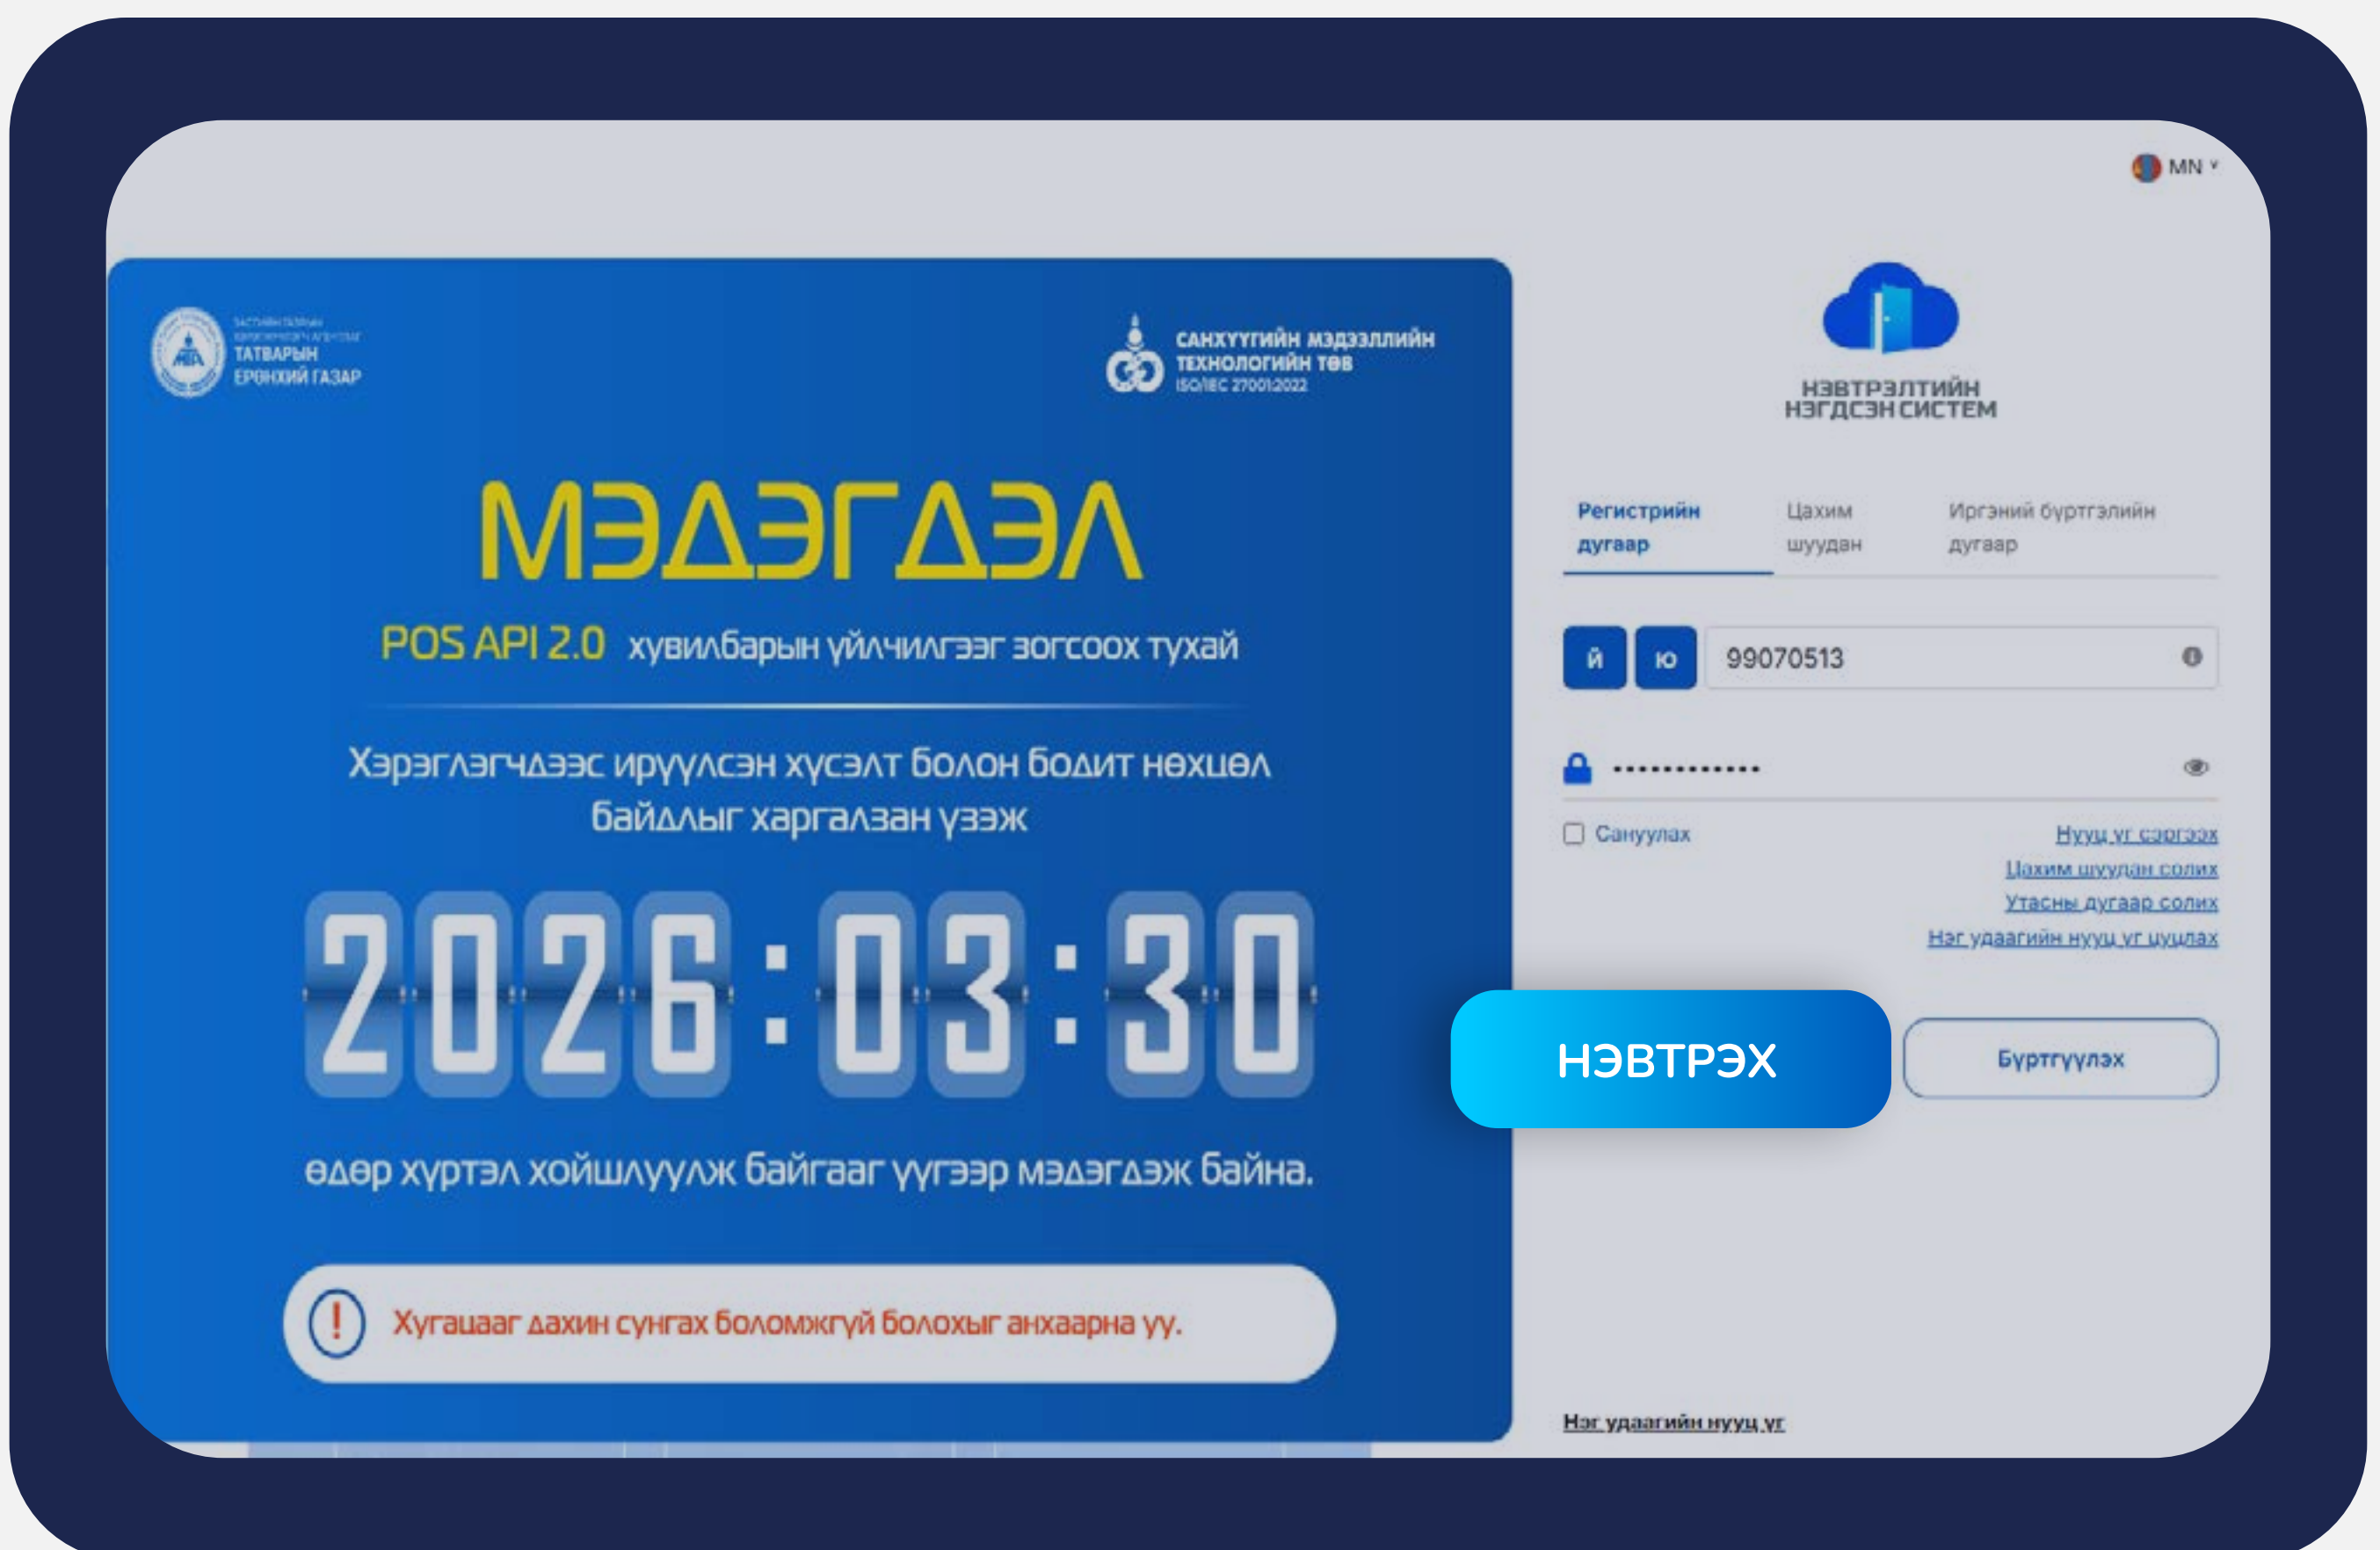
MN

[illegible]
ТАТВАРЫН ЕРӨНХИЙ ГАЗАР

САНХҮҮГИЙН МЭДЭЭЛЛИЙН ТЕХНОЛОГИЙН ТӨВ
ISO/IEC 27001:2022

МЭДЭГДЭЛ

POS API 2.0 хувилбарын үйлчилгээг зогсоох тухай

Хэрэглэгчдээс ирүүлсэн хүсэлт болон бодит нөхцөл байдлыг харгалзан үзэж

2026 : 03 : 30

өдөр хүртэл хойшлуулж байгааг үүгээр мэдэгдэж байна.

Хугацааг дахин сунгах боломжгүй болохыг анхаарна уу.

НЭВТРЭЛТИЙН НЭГДСЭН СИСТЕМ

Регистрийн дугаар
Цахим шуудан
Иргэний бүртгэлийн дугаар

Й
Ю
99070513

Сануулах
Нууц үг сэргээх
Цахим шуудан солих
Утасны дугаар солих
Нэг удаагийн нууц үг шуудах

НЭВТРЭХ
Бүртгүүлэх

Нэг удаагийн нууц үг